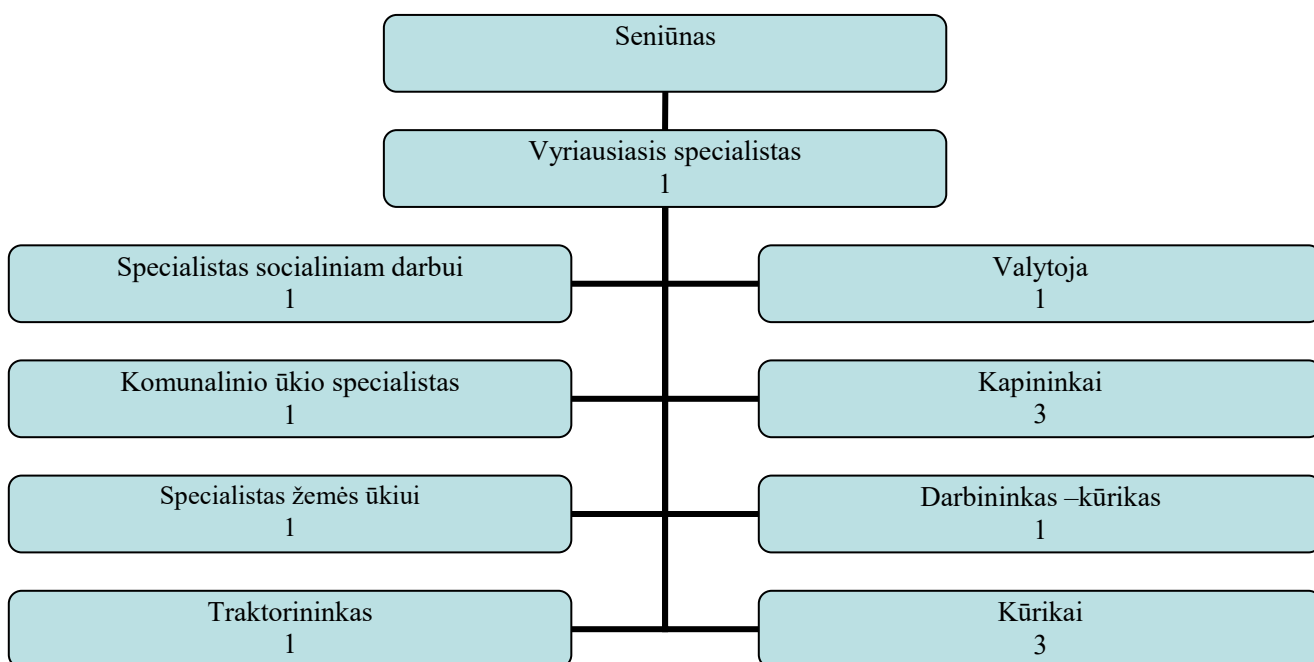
Seniūnas

Vyriausiasis specialistas
1

Specialistas socialiniam darbui
1

Valytoja
1

Komunalinio ūkio specialistas
1

Kapininkai
3

Specialistas žemės ūkiui
1

Darbininkas –kūrikas
1

Traktorininkas
1

Kūrikai
3